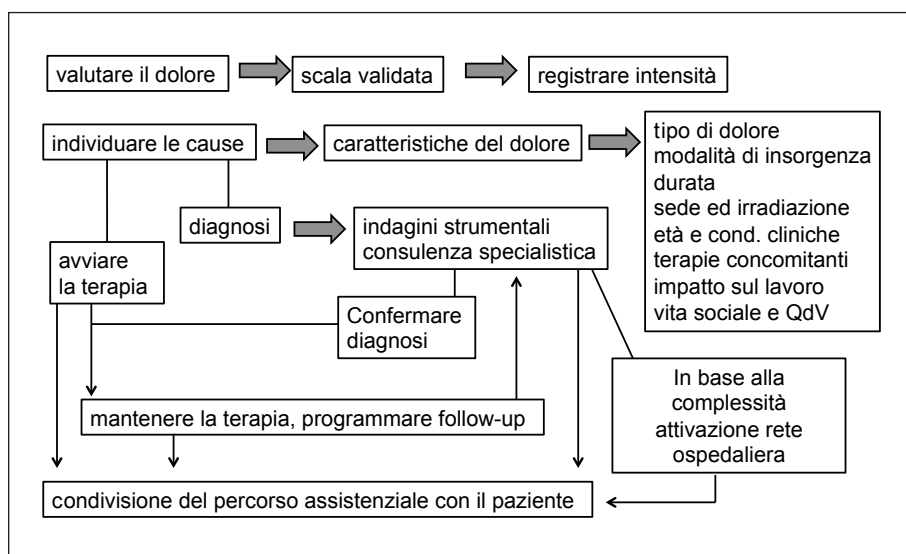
valutare il dolore

scala validata

registrare intensità

individuare le cause

caratteristiche del dolore

tipo di dolore
modalità di insorgenza
durata
sede ed irradiazione
età e cond. cliniche
terapie concomitanti
impatto sul lavoro
vita sociale e QdV

diagnosi

indagini strumentali
consulenza specialistica

avviare
la terapia

Confermare
diagnosi

In base alla
complessità
attivazione rete
ospedaliera

mantenere la terapia, programmare follow-up

condivisione del percorso assistenziale con il paziente